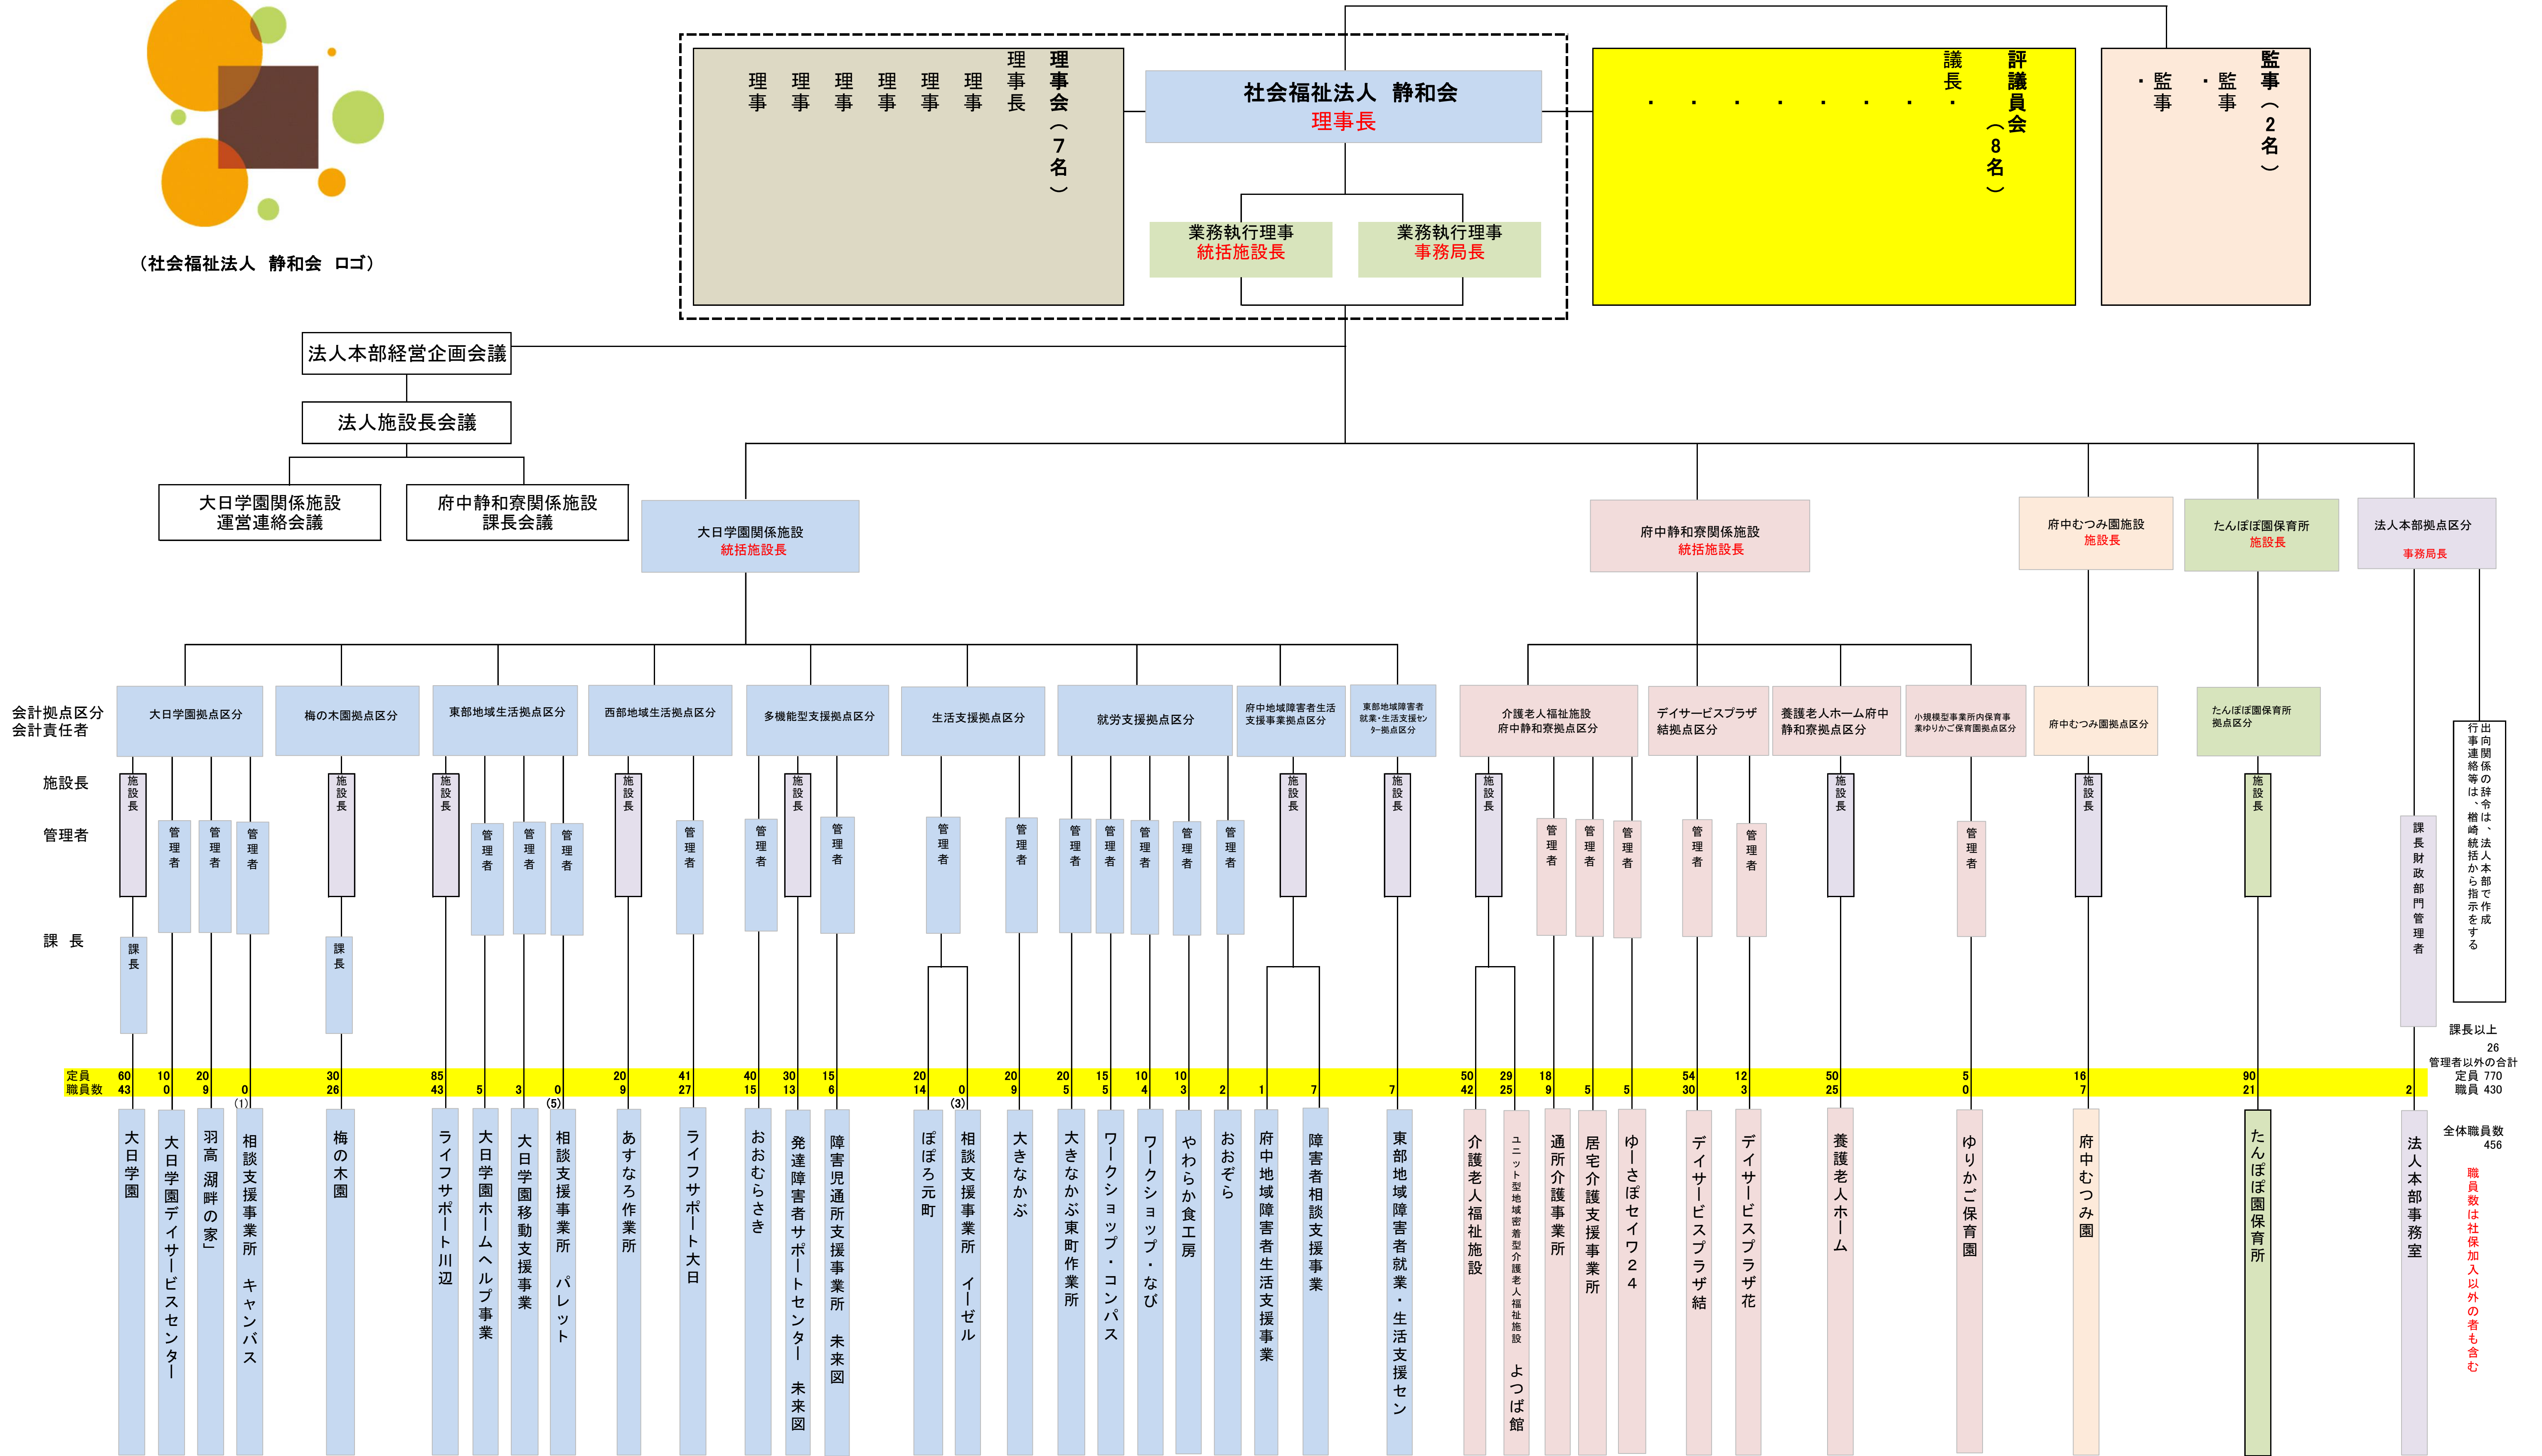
（社会福祉法人　静和会　ロゴ）

理事会（7名）
理事長
理事
理事
理事
理事
理事
理事

社会福祉法人　静和会
理事長

業務執行理事
統括施設長

業務執行理事
事務局長

評議員会（8名）
議長
・
・
・
・
・
・
・
・

監事（2名）
・監事
・監事

法人本部経営企画会議
法人施設長会議
大日学園関係施設
運営連絡会議
府中静和寮関係施設
課長会議

大日学園関係施設
統括施設長

府中静和寮関係施設
統括施設長

府中むつみ園施設
施設長

たんぽぽ園保育所
施設長

法人本部拠点区分
事務局長

会計拠点区分
会計責任者
施設長
管理者
課　長

大日学園拠点区分
梅の木園拠点区分
東部地域生活拠点区分
西部地域生活拠点区分
多機能型支援拠点区分
生活支援拠点区分
就労支援拠点区分
府中地域障害者生活支援事業拠点区分
東部地域障害者就業・生活支援センター拠点区分
介護老人福祉施設府中静和寮拠点区分
デイサービスプラザ結拠点区分
養護老人ホーム府中静和寮拠点区分
小規模型事業所内保育事業ゆりかご保育園拠点区分
府中むつみ園拠点区分
たんぽぽ園保育所拠点区分

施設長
管理者
管理者
管理者
課長
施設長
課長
施設長
管理者
管理者
管理者
施設長
管理者
管理者
施設長
管理者
管理者
管理者
管理者
管理者
管理者
管理者
管理者
施設長
施設長
施設長
管理者
管理者
管理者
管理者
管理者
施設長
管理者
施設長
施設長
課長財政部門管理者

出向職員の辞令は、法人本部で作成
行事連絡等は、楢崎統括から指示をする

定員
職員数
60 43
10 0
20 9
0 (1)
30 26
85 43
5
3
0 (5)
20 9
41 27
40 15
30 13
15 6
20 14
0 (3)
20 9
20 5
15 5
10 4
10 3
2
1
7
7
50 42
29 25
18 9
5
5
54 30
12 3
50 25
5 0
16 7
90 21
2

課長以上
26
管理者以外の合計
定員 770
職員 430

全体職員数
456

職員数は社保加入以外の者も含む

大日学園
大日学園デイサービスセンター
羽高「湖畔の家」
相談支援事業所　キャンバス
梅の木園
ライフサポート川辺
大日学園ホームヘルプ事業
大日学園移動支援事業
相談支援事業所　パレット
あすなろ作業所
ライフサポート大日
おおむらさき
発達障害者サポートセンター　未来図
障害児通所支援事業所　未来図
ぽぽろ元町
相談支援事業所　イーゼル
大きなかぶ
大きなかぶ東町作業所
ワークショップ・コンパス
ワークショップ・なび
やわらか食工房
おおぞら
府中地域障害者生活支援事業
障害者相談支援事業
東部地域障害者就業・生活支援セン
介護老人福祉施設
ユニット型地域密着型介護老人福祉施設　よつば館
通所介護事業所
居宅介護支援事業所
ゆーさぽセイワ24
デイサービスプラザ結
デイサービスプラザ花
養護老人ホーム
ゆりかご保育園
府中むつみ園
たんぽぽ園保育所
法人本部事務室